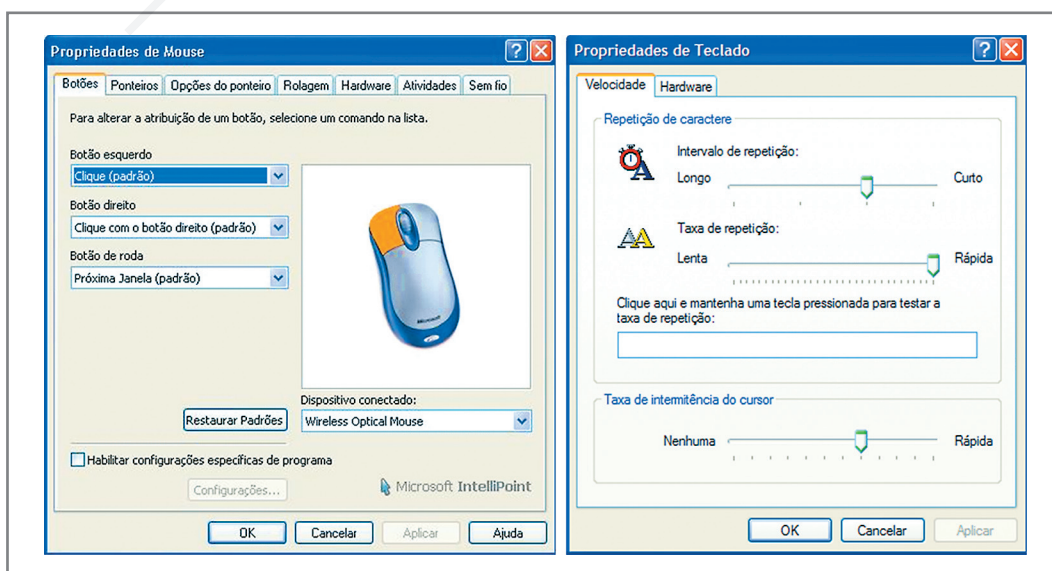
Propriedades de Mouse

Botões | Ponteiros | Opções do ponteiro | Rolagem | Hardware | Atividades | Sem fio

Para alterar a atribuição de um botão, selecione um comando na lista.

Botão esquerdo
Clique (padrão)

Botão direito
Clique com o botão direito (padrão)

Botão de roda
Próxima Janela (padrão)

Dispositivo conectado:
Wireless Optical Mouse

Restaurar Padrões

Habilitar configurações específicas de programa

Configurações...

Microsoft IntelliPoint

OK | Cancelar | Aplicar | Ajuda

Propriedades de Teclado

Velocidade | Hardware

Repetição de caractere

Intervalo de repetição:
Longo | Curto

Taxa de repetição:
Lenta | Rápida

Clique aqui e mantenha uma tecla pressionada para testar a taxa de repetição:

Taxa de intermitência do cursor

Nenhuma | Rápida

OK | Cancelar | Aplicar